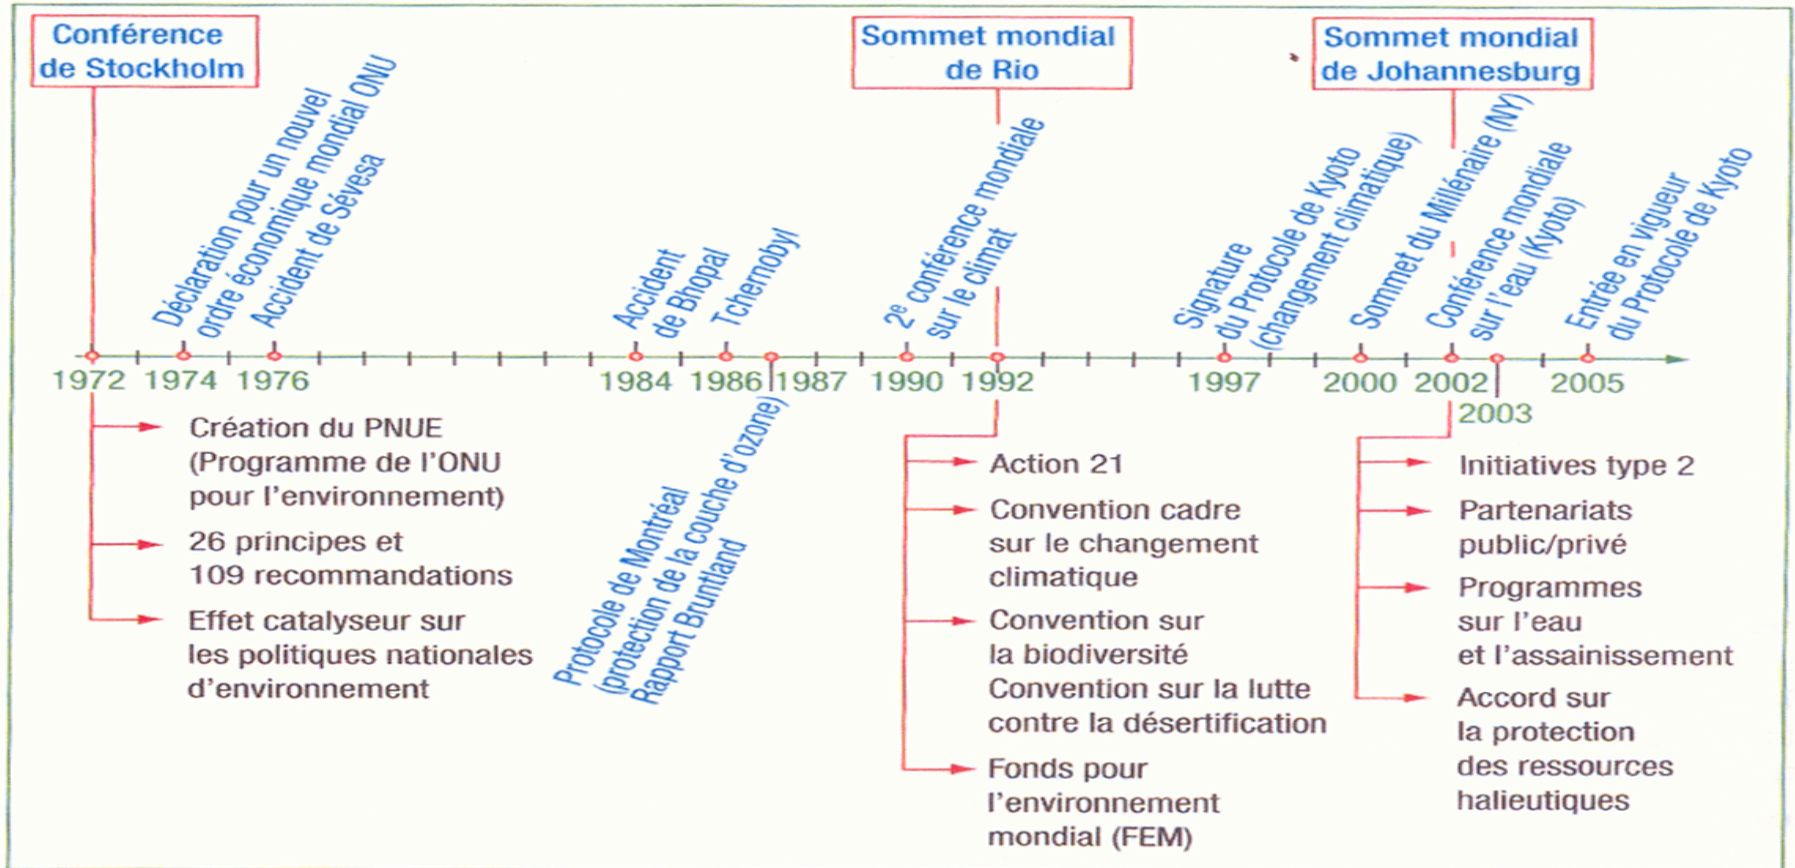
Conférence de Stockholm

Sommet mondial de Rio

Sommet mondial de Johannesburg

Déclaration pour un nouvel ordre économique mondial ONU

Accident de Sévesa

Accident de Bhopal

Tchernobyl

2e conférence mondiale sur le climat

Signature du Protocole de Kyoto (changement climatique)

Sommet du Millénaire (NY)

Conférence mondiale sur l'eau (Kyoto)

Entrée en vigueur du Protocole de Kyoto

1972 1974 1976 1984 1986 1987 1990 1992 1997 2000 2002 2003 2005

Création du PNUE (Programme de l'ONU pour l'environnement)

26 principes et 109 recommandations

Effet catalyseur sur les politiques nationales d'environnement

Protocole de Montréal (protection de la couche d'ozone) Rapport Bruntland

Action 21

Convention cadre sur le changement climatique

Convention sur la biodiversité Convention sur la lutte contre la désertification

Fonds pour l'environnement mondial (FEM)

Initiatives type 2

Partenariats public/privé

Programmes sur l'eau et l'assainissement

Accord sur la protection des ressources halieutiques